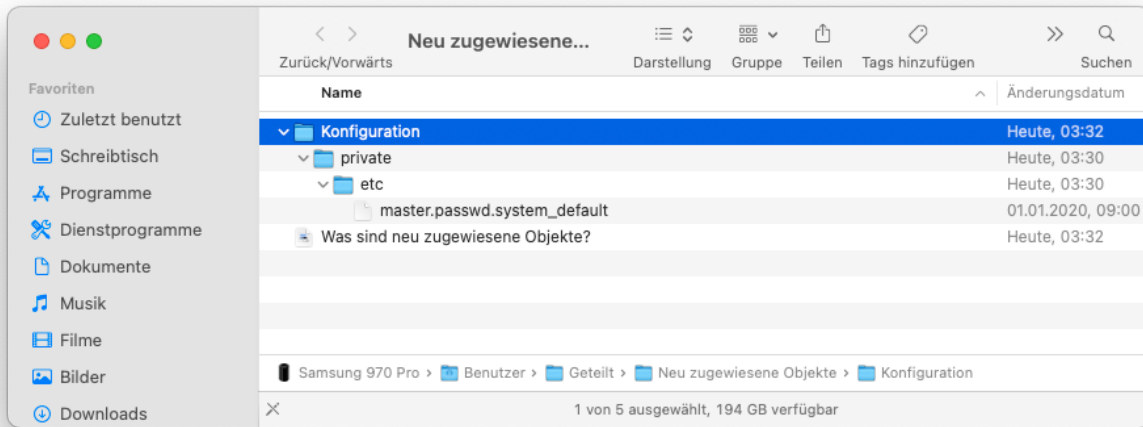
Neu zugewiesene...

Zurück/Vorwärts

Darstellung

Gruppe

Teilen

Tags hinzufügen

Suchen

Favoriten

Zuletzt benutzt

Schreibtisch

Programme

Dienstprogramme

Dokumente

Musik

Filme

Bilder

Downloads

| Name | Änderungsdatum |
|---|---|
| Konfiguration | Heute, 03:32 |
| private | Heute, 03:30 |
| etc | Heute, 03:30 |
| master.passwd.system_default | 01.01.2020, 09:00 |
| Was sind neu zugewiesene Objekte? | Heute, 03:32 |

Samsung 970 Pro › Benutzer › Geteilt › Neu zugewiesene Objekte › Konfiguration

1 von 5 ausgewählt, 194 GB verfügbar